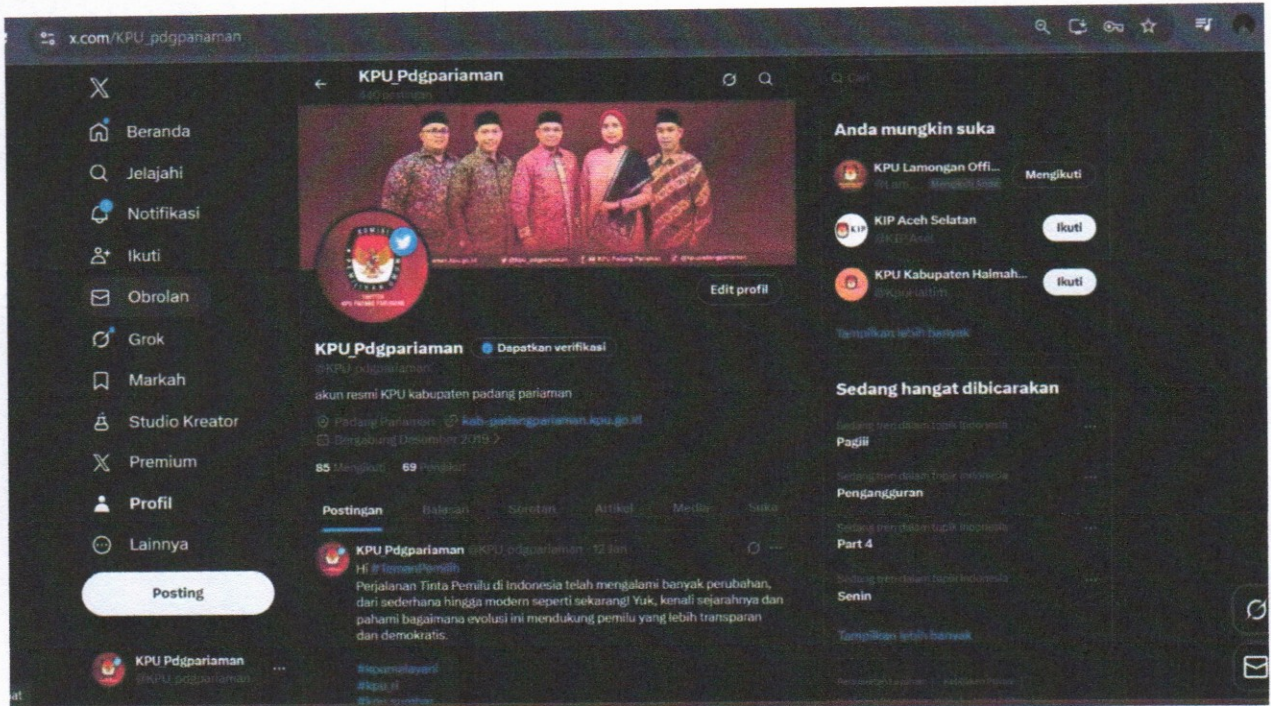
x.com/KPU_pdgpariaman

Beranda
Jelajahi
Notifikasi
Ikuti
Obrolan
Grok
Markah
Studio Kreator
Premium
Profil
Lainnya
Posting

KPU Pdgpariaman
@KPU_pdgpariaman

KPU_Pdgpariaman
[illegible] postingan

Edit profil

KPU_Pdgpariaman Dapatkan verifikasi
@KPU_pdgpariaman
akun resmi KPU kabupaten padang pariaman
Padang Pariaman kab-padangpariaman.kpu.go.id
Bergabung Desember 2019
85 Mengikuti 69 Pengikut

Postingan Balasan Sorotan Artikel Media Suka

KPU Pdgpariaman @KPU_pdgpariaman · 12 Jan
Hi #TemanPemilih
Perjalanan Tinta Pemilu di Indonesia telah mengalami banyak perubahan, dari sederhana hingga modern seperti sekarang! Yuk, kenali sejarahnya dan pahami bagaimana evolusi ini mendukung pemilu yang lebih transparan dan demokratis.

#kpumelayani
#kpu_ri
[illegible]

Cari

Anda mungkin suka
KPU Lamongan Offi... Mengikuti Anda Mengikuti
KIP Aceh Selatan @KIPAsel Ikuti
KPU Kabupaten Halmah... @Kpuhalltim Ikuti
Tampilkan lebih banyak

Sedang hangat dibicarakan
Sedang tren dalam topik Indonesia
Pagiii
Sedang tren dalam topik Indonesia
Pengangguran
Sedang tren dalam topik Indonesia
Part 4
Sedang tren dalam topik Indonesia
Senin
Tampilkan lebih banyak